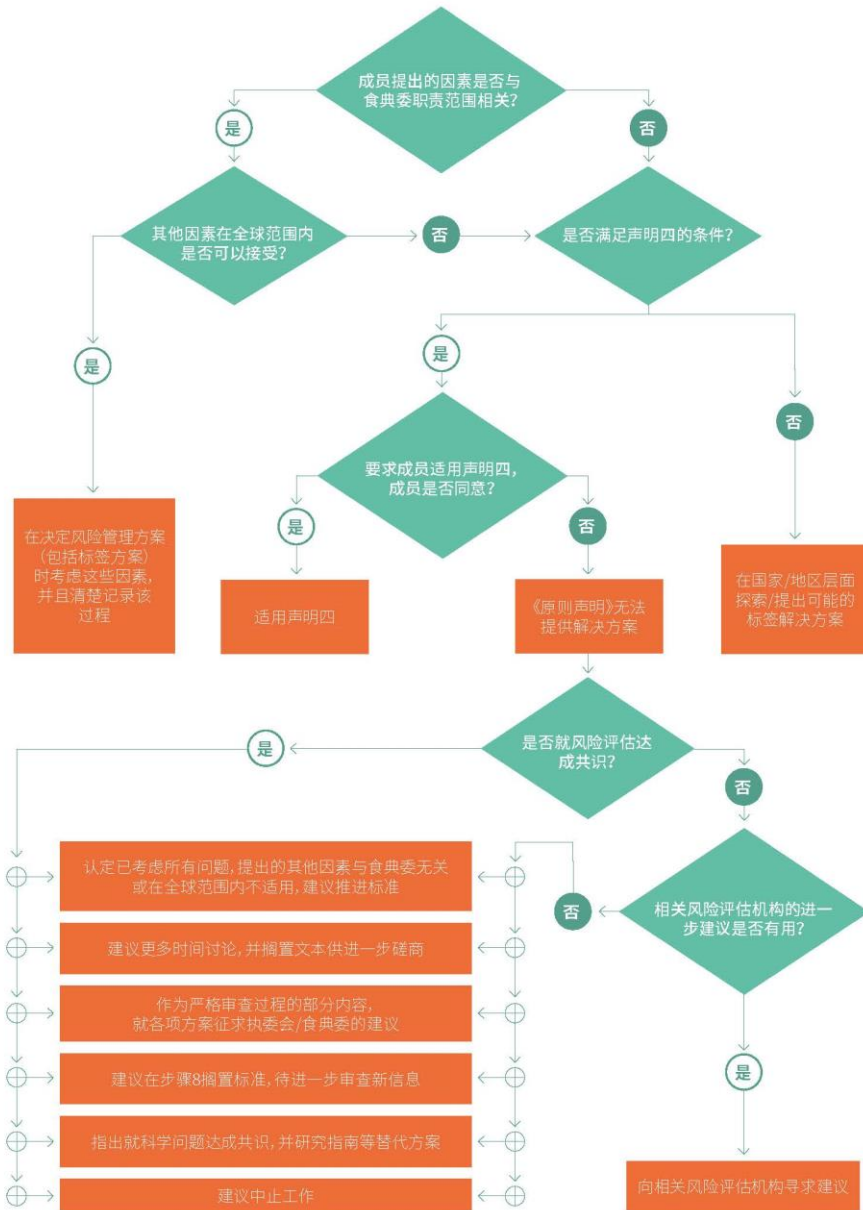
成员提出的因素是否与食典委职责范围相关?

是

否

其他因素在全球范围内是否可以接受?

否

是否满足声明四的条件?

是

是

否

要求成员适用声明四,成员是否同意?

在决定风险管理方案(包括标签方案)时考虑这些因素,并且清楚记录该过程

是

否

适用声明四

《原则声明》无法提供解决方案

在国家/地区层面探索/提出可能的标签解决方案

是

是否就风险评估达成共识?

否

认定已考虑所有问题,提出的其他因素与食典委无关或在全球范围内不适用,建议推进标准

否

相关风险评估机构的进一步建议是否有用?

建议更多时间讨论,并搁置文本供进一步磋商

作为严格审查过程的部分内容,就各项方案征求执委会/食典委的建议

建议在步骤8搁置标准,待进一步审查新信息

是

指出就科学问题达成共识,并研究指南等替代方案

建议中止工作

向相关风险评估机构寻求建议